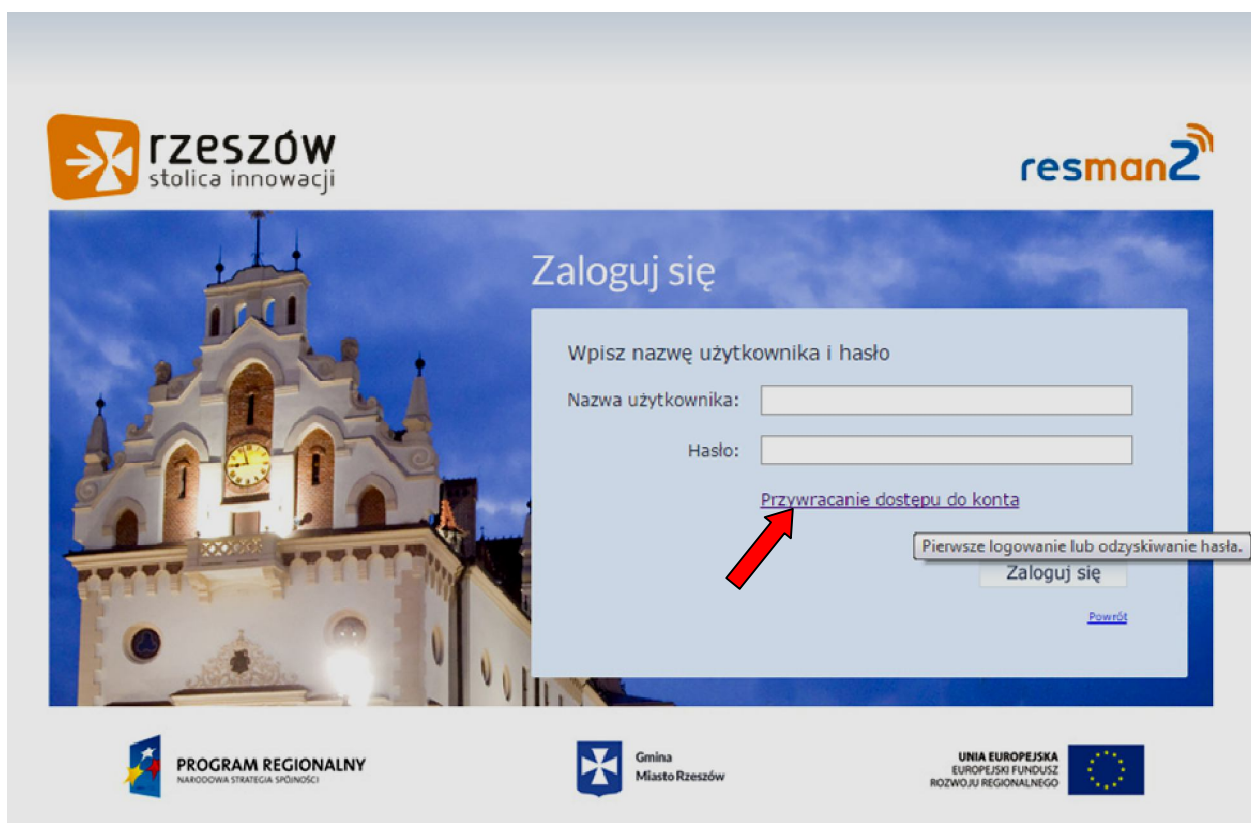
rzeszów
stolica innowacji

resman2

Zaloguj się

Wpisz nazwę użytkownika i hasło

Nazwa użytkownika:

Hasło:

Przywracanie dostępu do konta

Pierwsze logowanie lub odzyskiwanie hasła.

Zaloguj się

Powrót

PROGRAM REGIONALNY
NARODOWA STRATEGIA SPÓJNOŚCI

Gmina
Miasto Rzeszów

UNIA EUROPEJSKA
EUROPEJSKI FUNDUSZ
ROZWOJU REGIONALNEGO